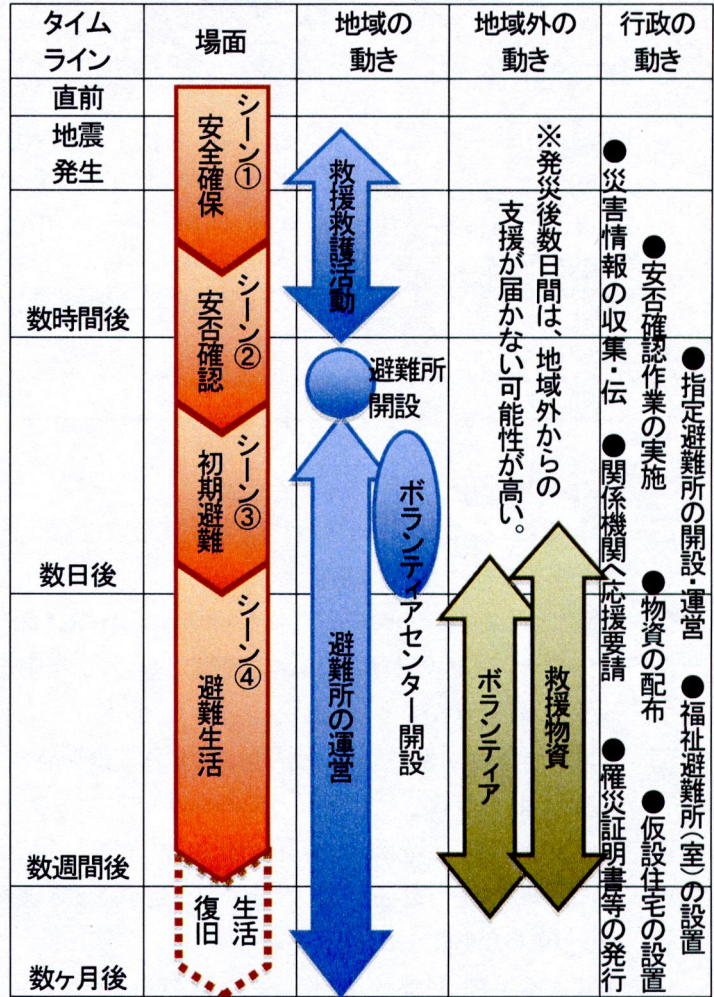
| タイムライン | 場面 | 地域の動き | 地域外の動き | 行政の動き |
|---|---|---|---|---|
| 直前 | | | | |
| 地震発生 | シーン① 安全確保 | 救援救護活動 | ※発災後数日間は、地域外からの支援が届かない可能性が高い。 | ●災害情報の収集・伝 |
| 数時間後 | シーン② 安否確認 | 避難所開設 | | ●安否確認作業の実施 |
| | シーン③ 初期避難 | ボランティアセンター開設 | | ●関係機関へ応援要請 ●指定避難所の開設・運営 |
| 数日後 | シーン④ 避難生活 | 避難所の運営 | ボランティア 救援物資 | ●物資の配布 ●福祉避難所（室）の設置 |
| 数週間後 | | | | ●罹災証明書等の発行 ●仮設住宅の設置 |
| 数ヶ月後 | 生活復旧 | | | |